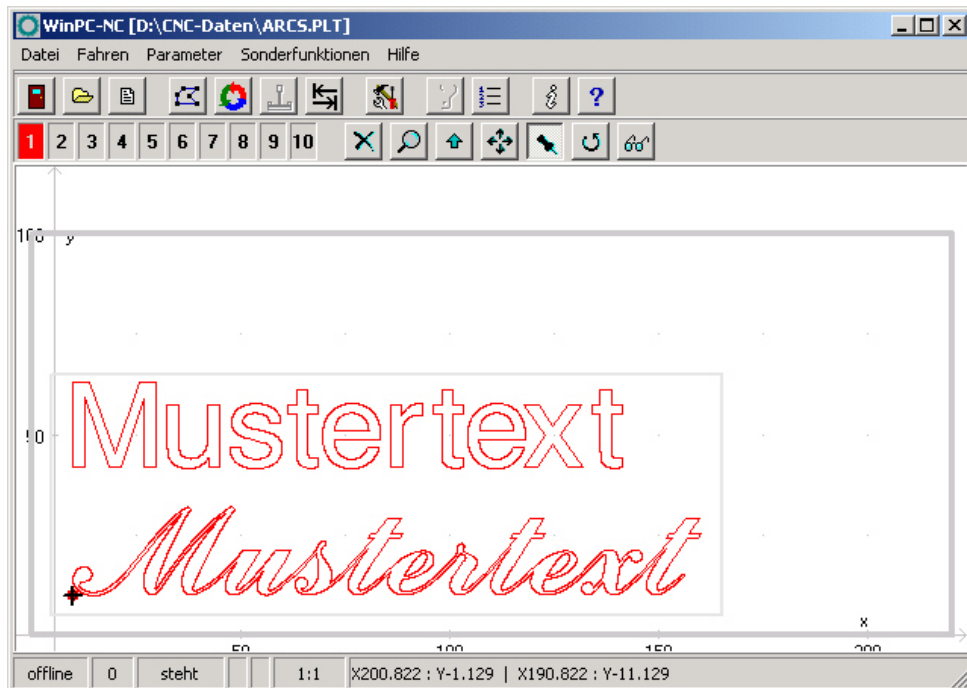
WinPC-NC [D:\CNC-Daten\ARCS.PLT]

Datei Fahren Parameter Sonderfunktionen Hilfe

1 2 3 4 5 6 7 8 9 10

100 y

50

Mustertext

Mustertext

x

50 100 150 200

offline | 0 | steht | | | 1:1 | X200.822 : Y-1.129 | X190.822 : Y-11.129